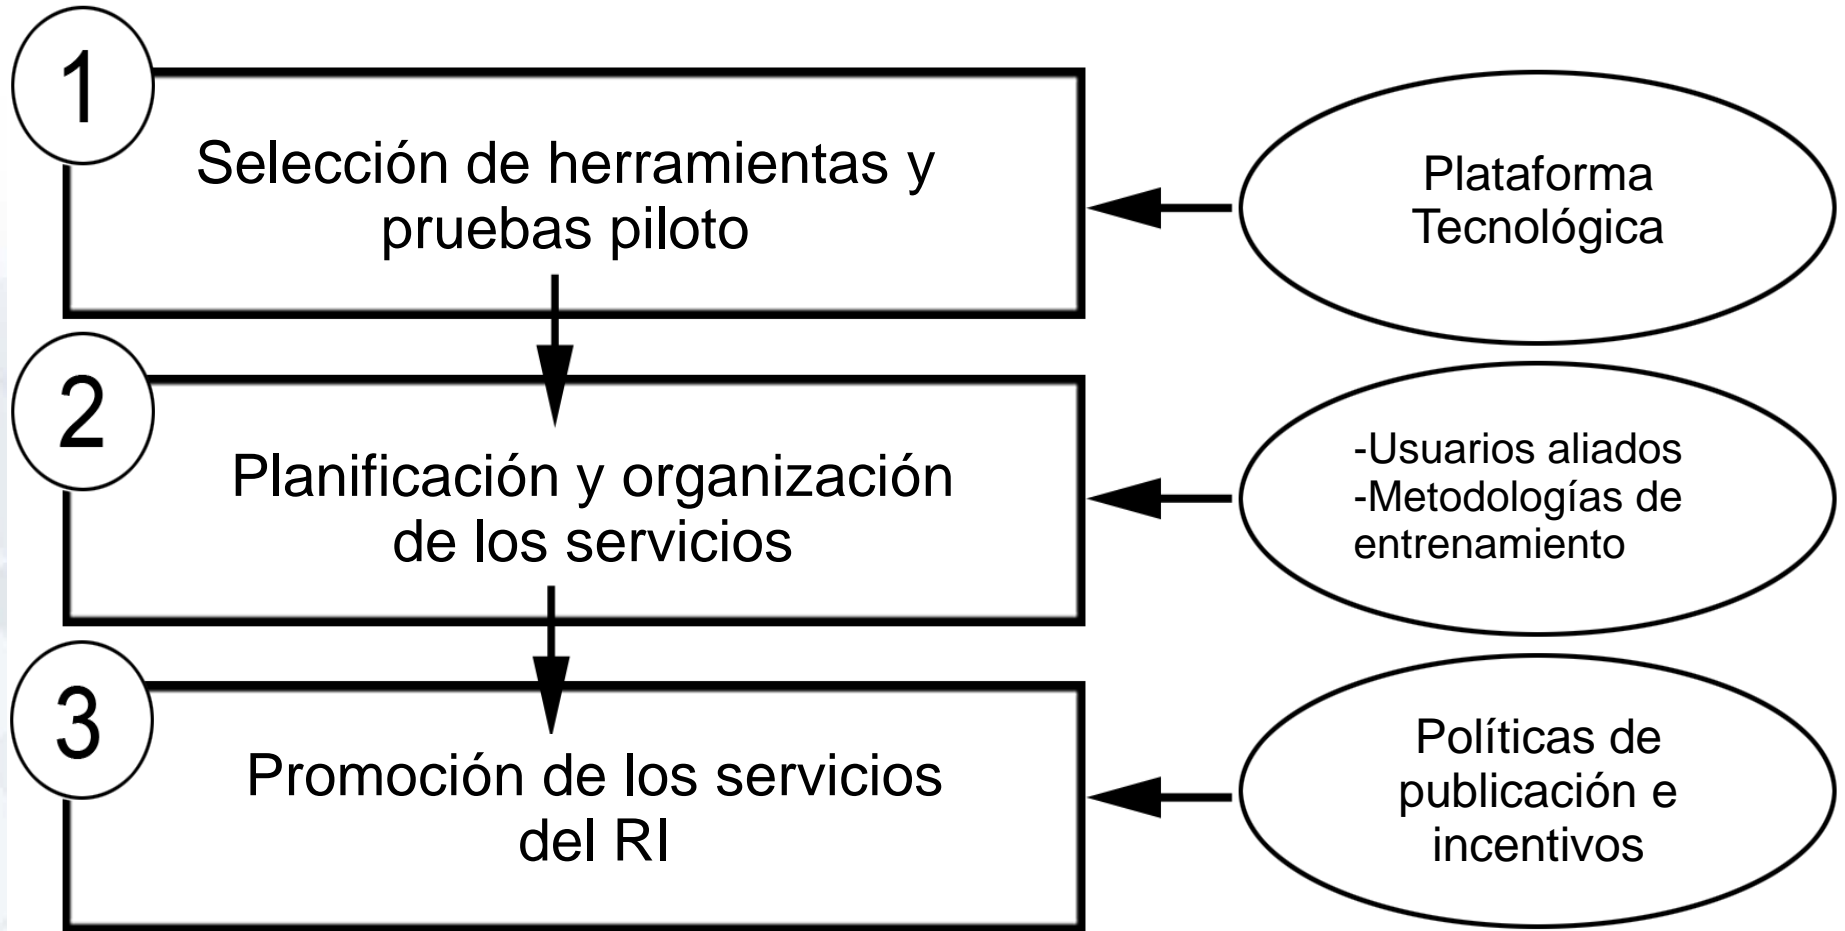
1

Selección de herramientas y pruebas piloto

Plataforma Tecnológica

2

Planificación y organización de los servicios

-Usuarios aliados
-Metodologías de entrenamiento

3

Promoción de los servicios del RI

Políticas de publicación e incentivos